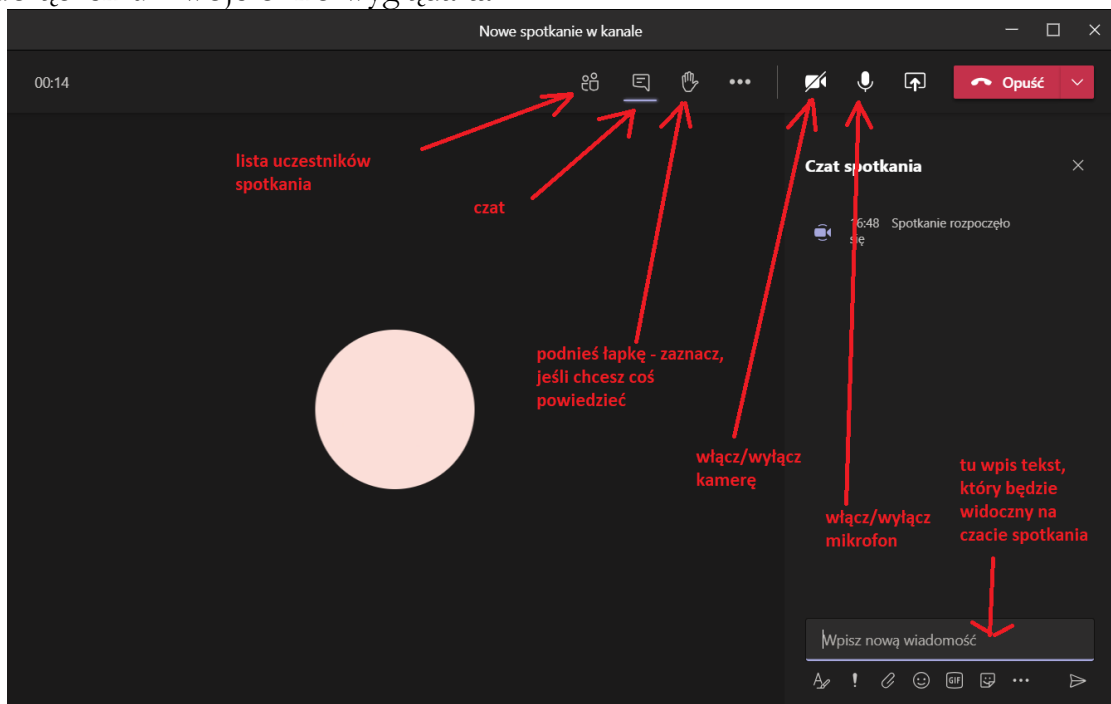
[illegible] wygląda

Nowe spotkanie w kanale

00:14

Opuść

lista uczestników spotkania

czat

Czat spotkania

16:48 Spotkanie rozpoczęło się

podnieś łapkę - zaznacz, jeśli chcesz coś powiedzieć

włącz/wyłącz kamerę

włącz/wyłącz mikrofon

tu wpis tekst, który będzie widoczny na czacie spotkania

Wpisz nową wiadomość